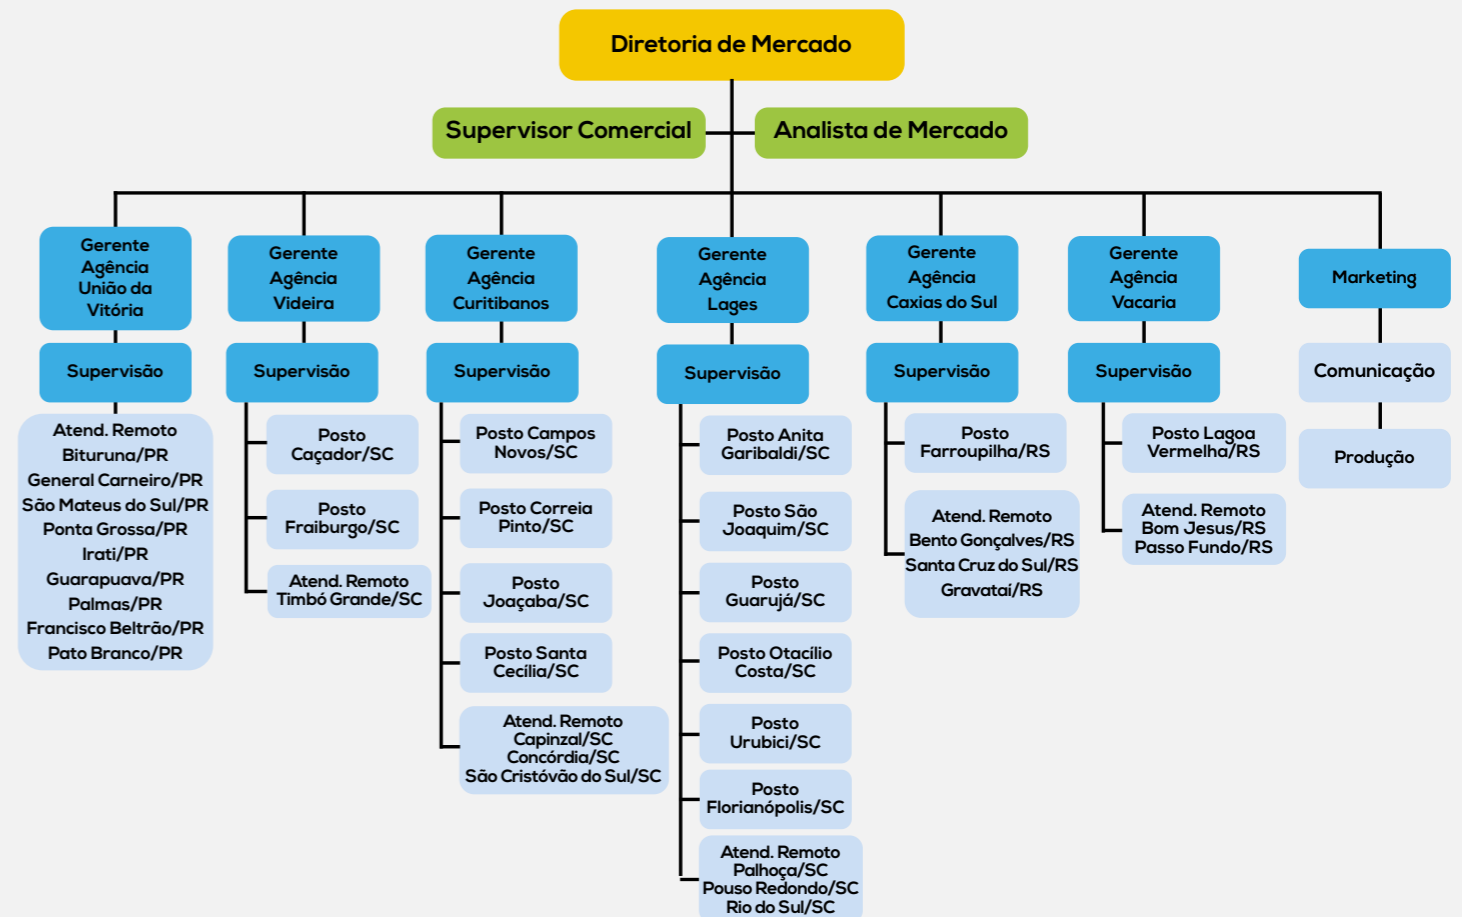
Diretoria de Mercado

Supervisor Comercial

Analista de Mercado

Gerente Agência União da Vitória

Supervisão

Atend. Remoto
Bituruna/PR
General Carneiro/PR
São Mateus do Sul/PR
Ponta Grossa/PR
Irati/PR
Guarapuava/PR
Palmas/PR
Francisco Beltrão/PR
Pato Branco/PR

Gerente Agência Videira

Supervisão

Posto Caçador/SC

Posto Fraiburgo/SC

Atend. Remoto Timbó Grande/SC

Gerente Agência Curitibanos

Supervisão

Posto Campos Novos/SC

Posto Correia Pinto/SC

Posto Joaçaba/SC

Posto Santa Cecília/SC

Atend. Remoto
Capinzal/SC
Concórdia/SC
São Cristóvão do Sul/SC

Gerente Agência Lages

Supervisão

Posto Anita Garibaldi/SC

Posto São Joaquim/SC

Posto Guarujá/SC

Posto Otacílio Costa/SC

Posto Urubici/SC

Posto Florianópolis/SC

Atend. Remoto
Palhoça/SC
Pouso Redondo/SC
Rio do Sul/SC

Gerente Agência Caxias do Sul

Supervisão

Posto Farroupilha/RS

Atend. Remoto
Bento Gonçalves/RS
Santa Cruz do Sul/RS
Gravataí/RS

Gerente Agência Vacaria

Supervisão

Posto Lagoa Vermelha/RS

Atend. Remoto
Bom Jesus/RS
Passo Fundo/RS

Marketing

Comunicação

Produção